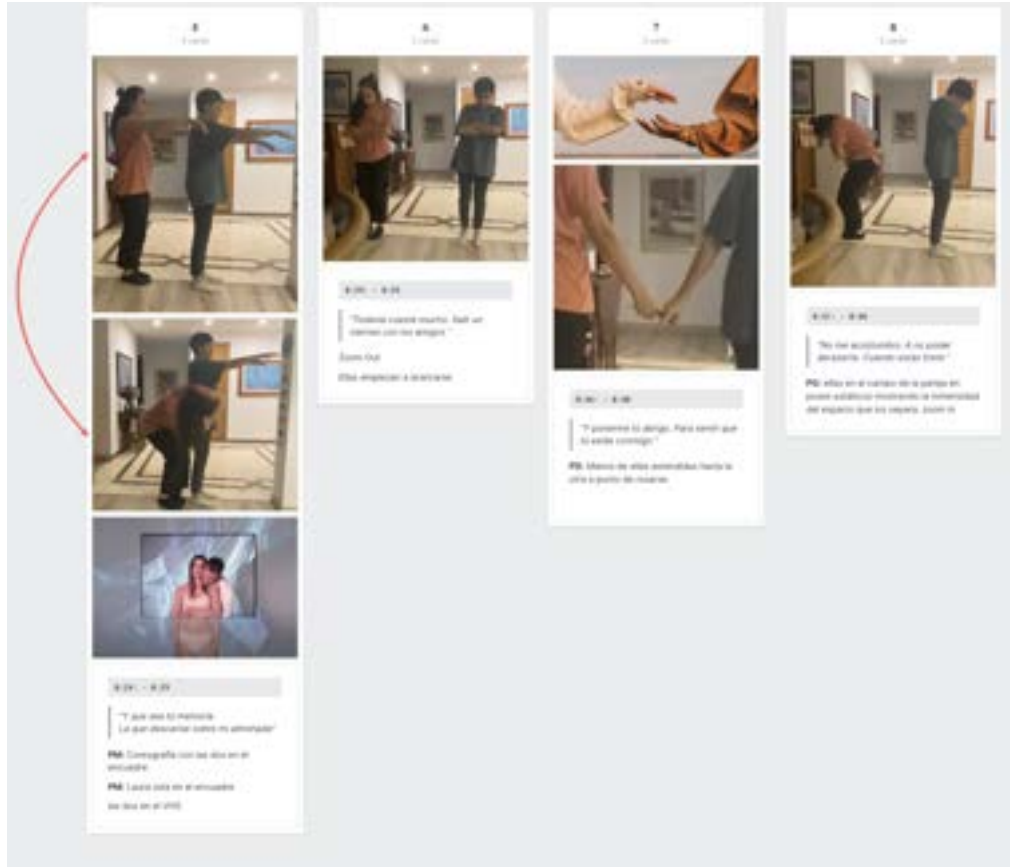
5
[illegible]

0:24 - 0:29

"Y que sea tu memoria
Lo que descanse sobre mi almohada"

PM: Coreografía con las dos en el encuadre

PM: Laura sola en el encuadre

las dos en el VHS

6
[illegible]

0:29 - 0:33

"Todavía cuesta mucho. Salir un tiempo con mis amigos"

Zoom Out

Ellas empiezan a acercarse

7
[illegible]

0:33 - 0:36

"Y ponerme tu abrigo. Para sentir que tú estás conmigo"

PD: Manos de ellas extendidas hacia la otra a punto de rozarse

8
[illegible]

0:37 - 0:39

"No me acostumbro. A no poder abrazarte. Cuando estás triste"

PG: ellas en el cambio de la pareja en pocas estáticos mostrando la inmensidad del espacio que las separa. Zoom in